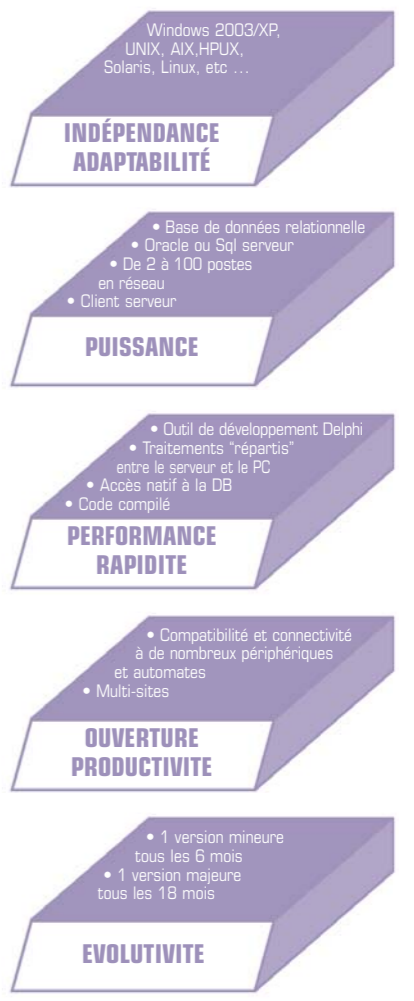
Windows 2003/XP, UNIX, AIX,HPUX, Solaris, Linux, etc ...

INDÉPENDANCE ADAPTABILITÉ

• Base de données relationnelle
• Oracle ou Sql serveur
• De 2 à 100 postes en réseau
• Client serveur

PUISSANCE

• Outil de développement Delphi
• Traitements "répartis" entre le serveur et le PC
• Accès natif à la DB
• Code compilé

PERFORMANCE RAPIDITE

• Compatibilité et connectivité à de nombreux périphériques et automates
• Multi-sites

OUVERTURE PRODUCTIVITE

• 1 version mineure tous les 6 mois
• 1 version majeure tous les 18 mois

EVOLUTIVITE